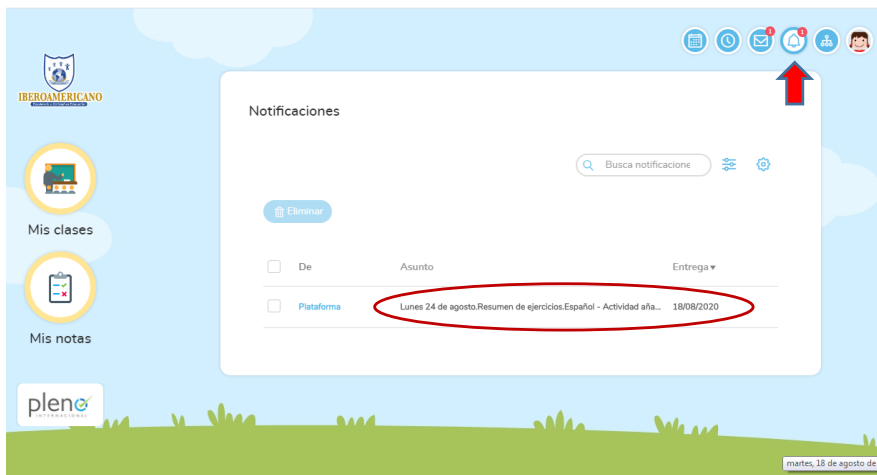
IBEROAMERICANO

Mis clases

Mis notas

pleno
INTERNACIONAL

1
1

Notificaciones

Busca notificacione

Eliminar

| | De | Asunto | Entrega ▾ |
|---|---|---|---|
| | Plataforma | Lunes 24 de agosto.Resumen de ejercicios.Español - Actividad aña... | 18/08/2020 |

martes, 18 de agosto de